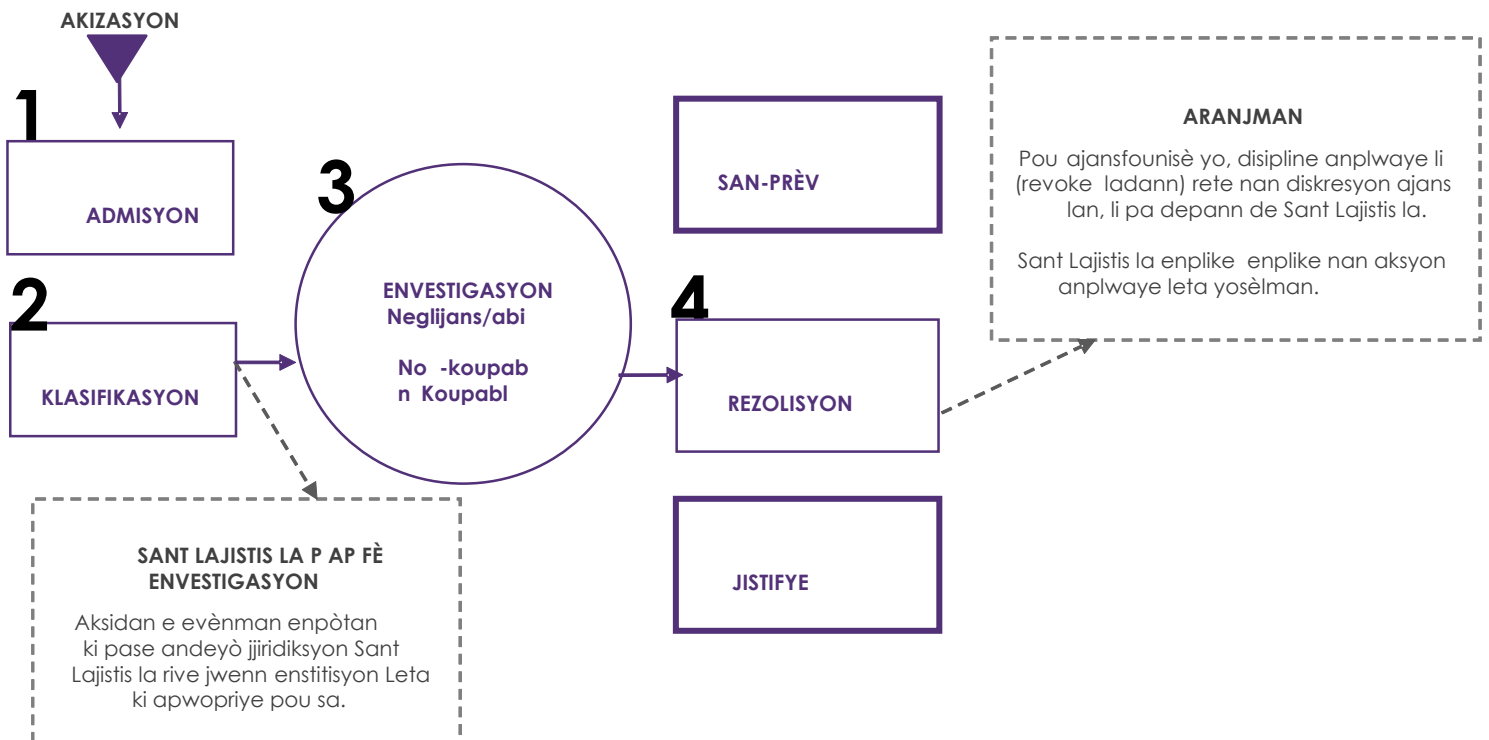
AKIZASYON

1

ADMISYON

2

KLASIFIKASYON

3

ENVESTIGASYON
Neglijans/abi

No -koupab
n Koupabl

SAN-PRÈV

4

REZOLISYON

JISTIFYE

ARANJMAN

Pou ajansfounisè yo, disipline anplwaye li (revoke ladann) rete nan diskresyon ajans lan, li pa depann de Sant Lajistis la.

Sant Lajistis la enplike enplike nan aksyon anplwaye leta yosèlman.

SANT LAJISTIS LA P AP FÈ ENVESTIGASYON

Aksidan e evènman enpòtan ki pase andeyò jjiridiksyon Sant Lajistis la rive jwenn enstitisyon Leta ki apwopriye pou sa.